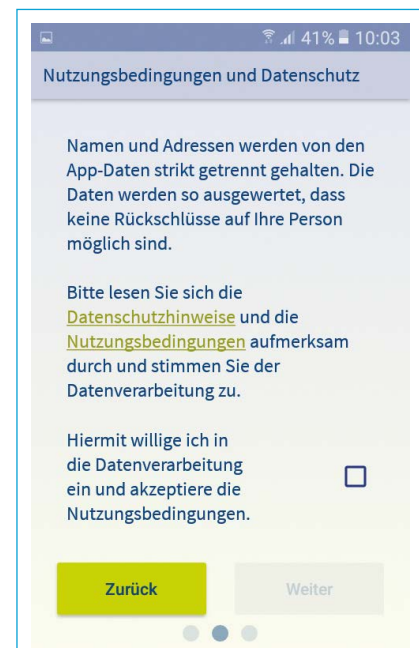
41% 10:03

Nutzungsbedingungen und Datenschutz

Namen und Adressen werden von den App-Daten strikt getrennt gehalten. Die Daten werden so ausgewertet, dass keine Rückschlüsse auf Ihre Person möglich sind.

Bitte lesen Sie sich die Datenschutzhinweise und die Nutzungsbedingungen aufmerksam durch und stimmen Sie der Datenverarbeitung zu.

Hiermit willige ich in die Datenverarbeitung ein und akzeptiere die Nutzungsbedingungen.

Zurück

Weiter